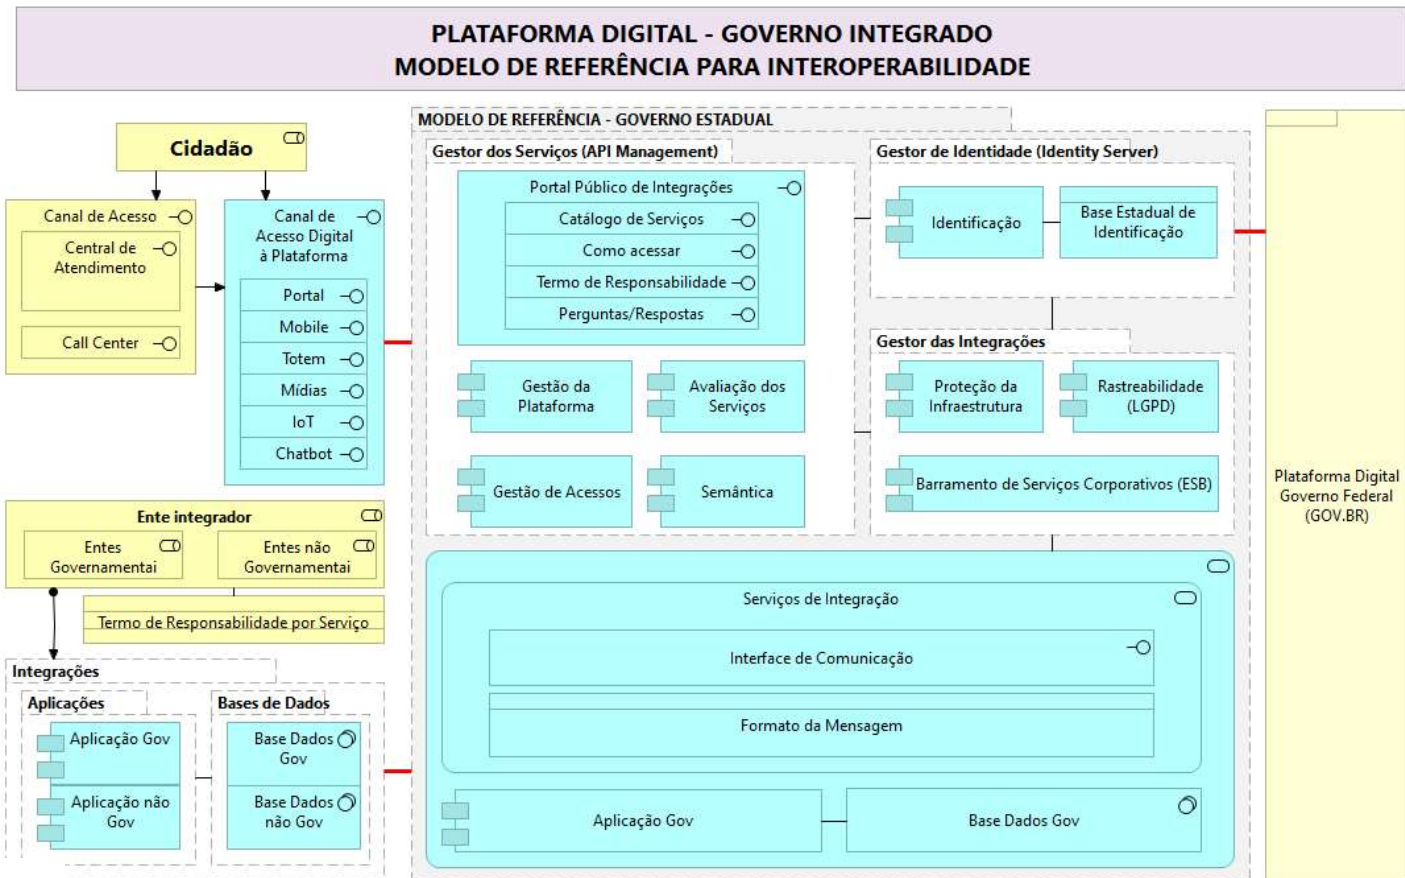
PLATAFORMA DIGITAL - GOVERNO INTEGRADO
MODELO DE REFERÊNCIA PARA INTEROPERABILIDADE

Cidadão

Canal de Acesso

Central de Atendimento

Call Center

Canal de Acesso Digital à Plataforma

Portal

Mobile

Totem

Mídias

IoT

Chatbot

Ente integrador

Entes Governamentai

Entes não Governamentai

Termo de Responsabilidade por Serviço

Integrações

Aplicações

Aplicação Gov

Aplicação não Gov

Bases de Dados

Base Dados Gov

Base Dados não Gov

MODELO DE REFERÊNCIA - GOVERNO ESTADUAL

Gestor dos Serviços (API Management)

Portal Público de Integrações

Catálogo de Serviços

Como acessar

Termo de Responsabilidade

Perguntas/Respostas

Gestão da Plataforma

Avaliação dos Serviços

Gestão de Acessos

Semântica

Gestor de Identidade (Identity Server)

Identificação

Base Estadual de Identificação

Gestor das Integrações

Proteção da Infraestrutura

Rastreabilidade (LGPD)

Barramento de Serviços Corporativos (ESB)

Serviços de Integração

Interface de Comunicação

Formato da Mensagem

Aplicação Gov

Base Dados Gov

Plataforma Digital Governo Federal (GOV.BR)